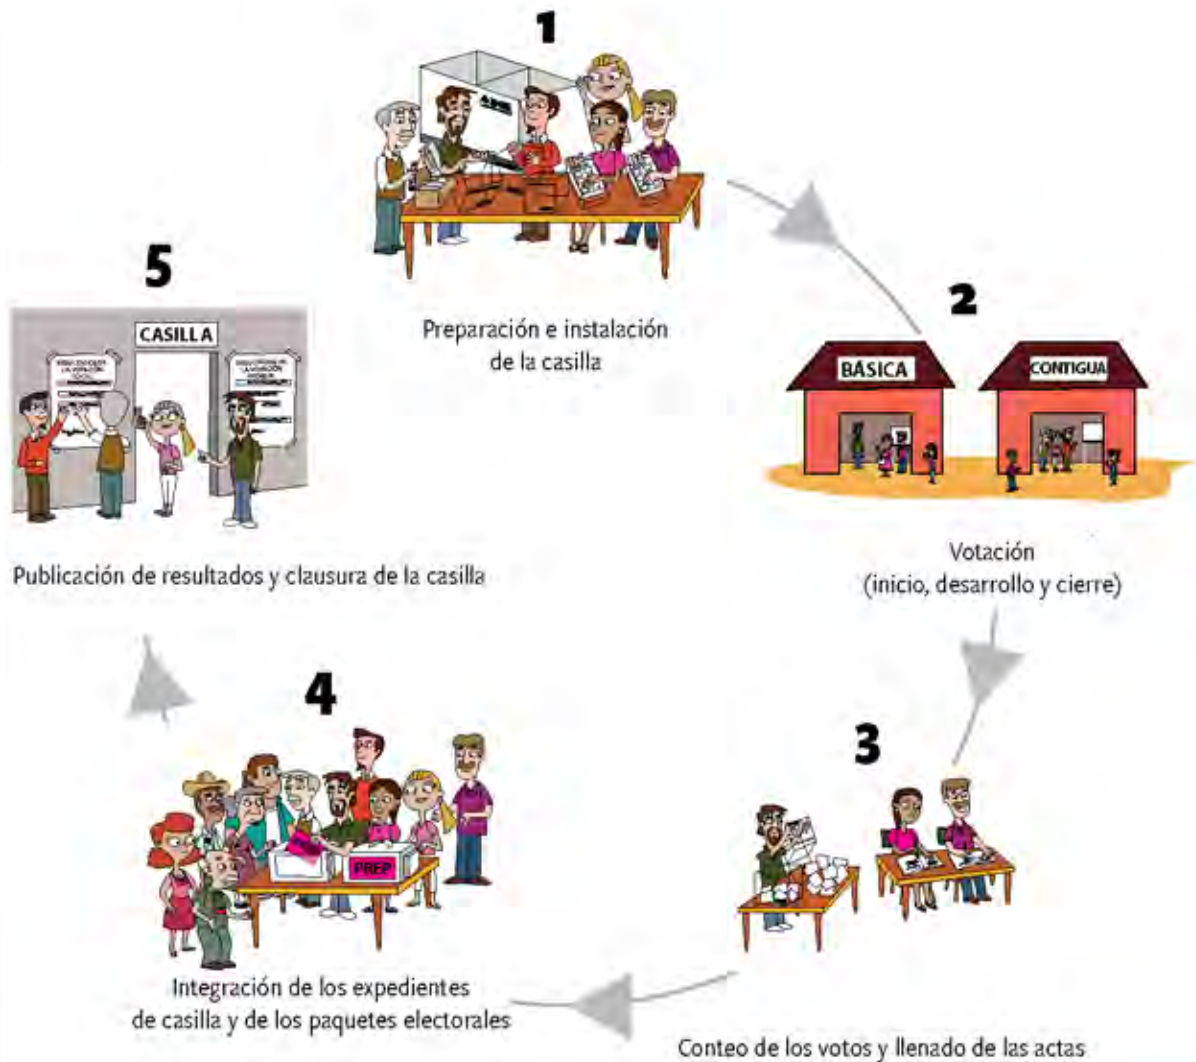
1

Preparación e instalación de la casilla

2

BÁSICA

CONTIGUA

Votación (inicio, desarrollo y cierre)

3

Conteo de los votos y llenado de las actas

4

PREP

Integración de los expedientes de casilla y de los paquetes electorales

5

CASILLA

Publicación de resultados y clausura de la casilla